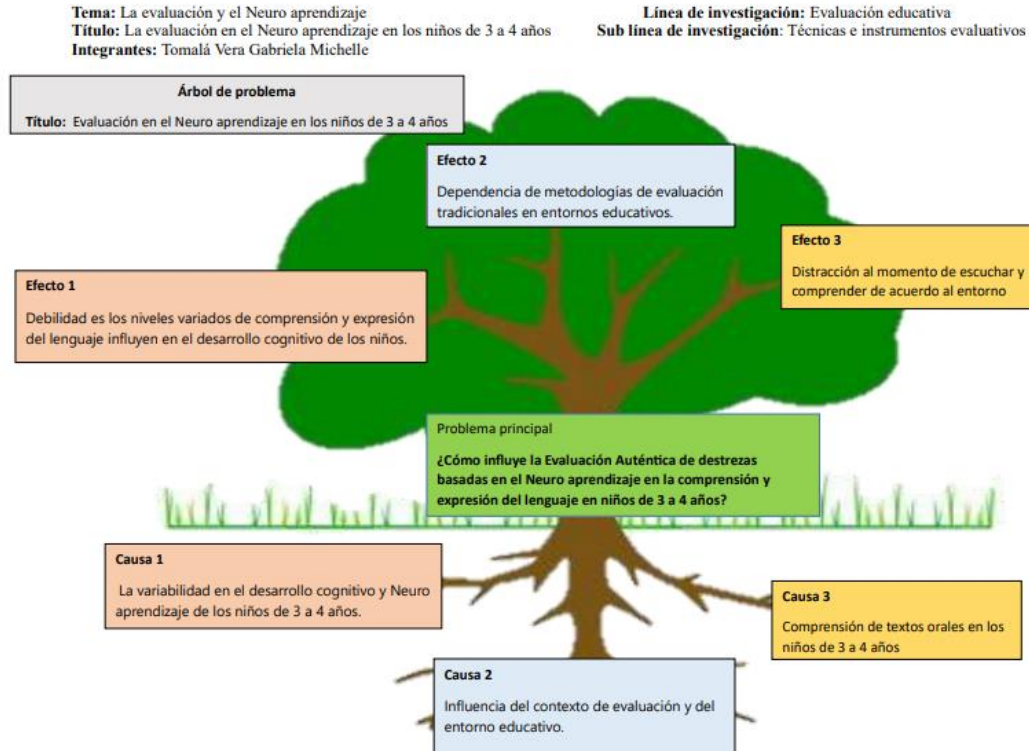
**Tema:** La evaluación y el Neuro aprendizaje
**Título:** La evaluación en el Neuro aprendizaje en los niños de 3 a 4 años
**Integrantes:** Tomalá Vera Gabriela Michelle

**Línea de investigación:** Evaluación educativa
**Sub línea de investigación**: Técnicas e instrumentos evaluativos

**Árbol de problema**
**Título:** Evaluación en el Neuro aprendizaje en los niños de 3 a 4 años

**Efecto 2**
Dependencia de metodologías de evaluación tradicionales en entornos educativos.

**Efecto 3**
Distracción al momento de escuchar y comprender de acuerdo al entorno

**Efecto 1**
Debilidad es los niveles variados de comprensión y expresión del lenguaje influyen en el desarrollo cognitivo de los niños.

Problema principal
**¿Cómo influye la Evaluación Auténtica de destrezas basadas en el Neuro aprendizaje en la comprensión y expresión del lenguaje en niños de 3 a 4 años?**

**Causa 1**
La variabilidad en el desarrollo cognitivo y Neuro aprendizaje de los niños de 3 a 4 años.

**Causa 3**
Comprensión de textos orales en los niños de 3 a 4 años

**Causa 2**
Influencia del contexto de evaluación y del entorno educativo.